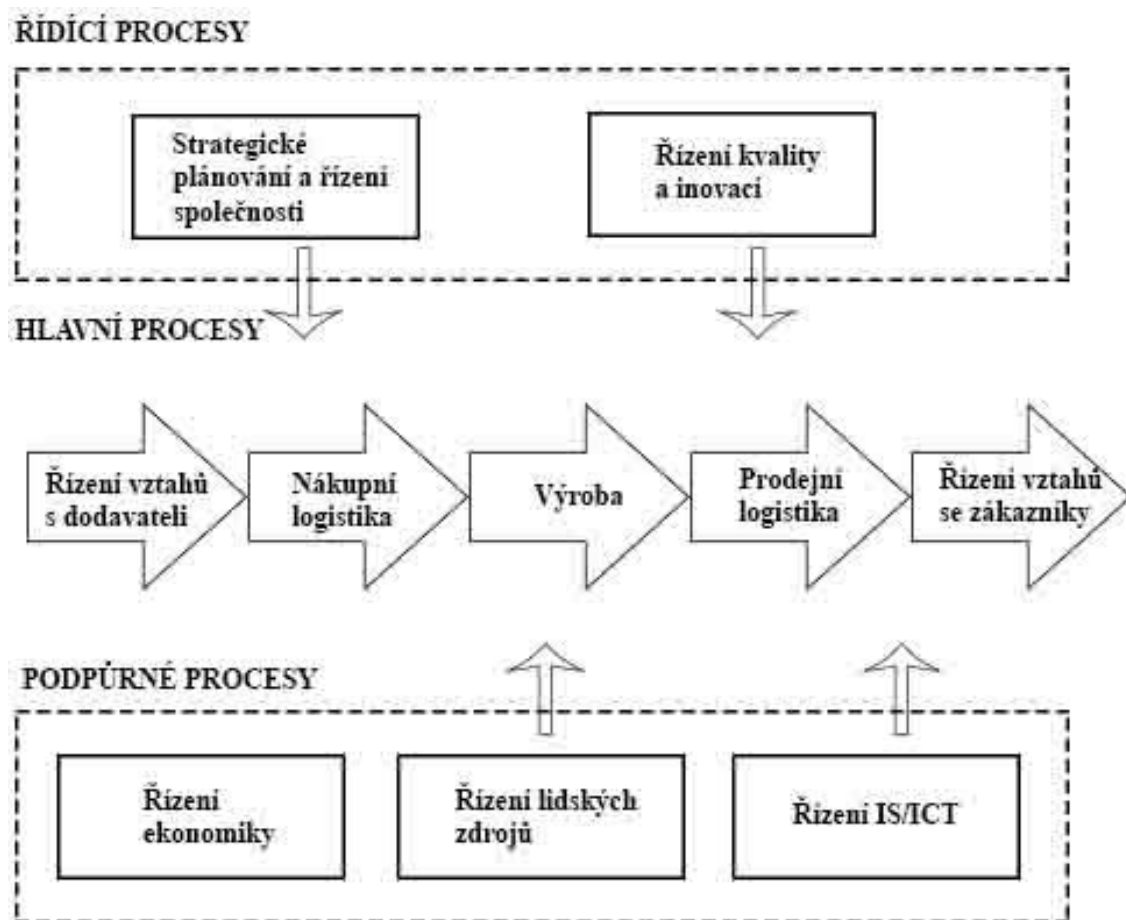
ŘÍDICÍ PROCESY

Strategické plánování a řízení společnosti

Řízení kvality a inovací

HLAVNÍ PROCESY

Řízení vztahů s dodavateli

Nákupní logistika

Výroba

Prodejní logistika

Řízení vztahů se zákazníky

PODPŮRNÉ PROCESY

Řízení ekonomiky

Řízení lidských zdrojů

Řízení IS/ICT